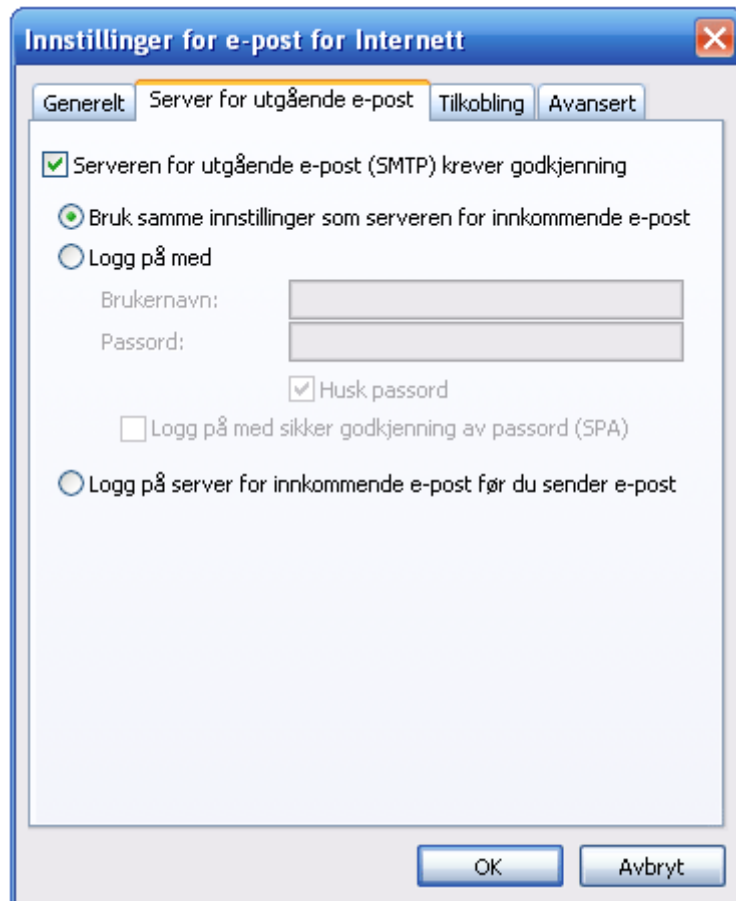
Innstillinger for e-post for Internett

Generelt | Server for utgående e-post | Tilkobling | Avansert

Serveren for utgående e-post (SMTP) krever godkjenning

Bruk samme innstillinger som serveren for innkommende e-post

Logg på med

Brukernavn:

Passord:

Husk passord

Logg på med sikker godkjenning av passord (SPA)

Logg på server for innkommende e-post før du sender e-post

OK

Avbryt